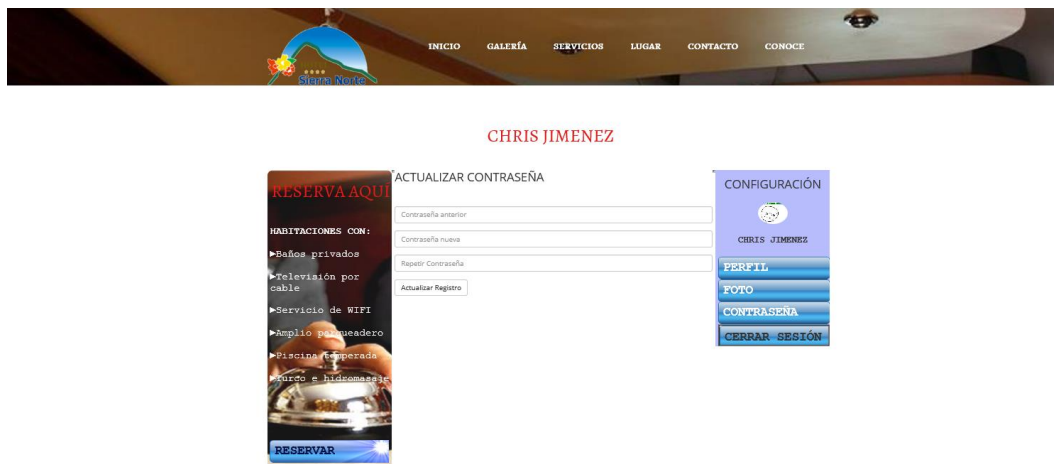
★★★★
Sierra Norte

INICIO GALERÍA SERVICIOS LUGAR CONTACTO CONOCE

CHRIS JIMENEZ

RESERVA AQUI

HABITACIONES CON:

►Baños privados

►Televisión por cable

►Servicio de WIFI

►Amplio parqueadero

►Piscina temperada

►Turco e hidromasaje

RESERVAR

ACTUALIZAR CONTRASEÑA

Contraseña anterior

Contraseña nueva

Repetir Contraseña

Actualizar Registro

CONFIGURACIÓN

CHRIS JIMENEZ

PERFIL

FOTO

CONTRASEÑA

CERRAR SESIÓN